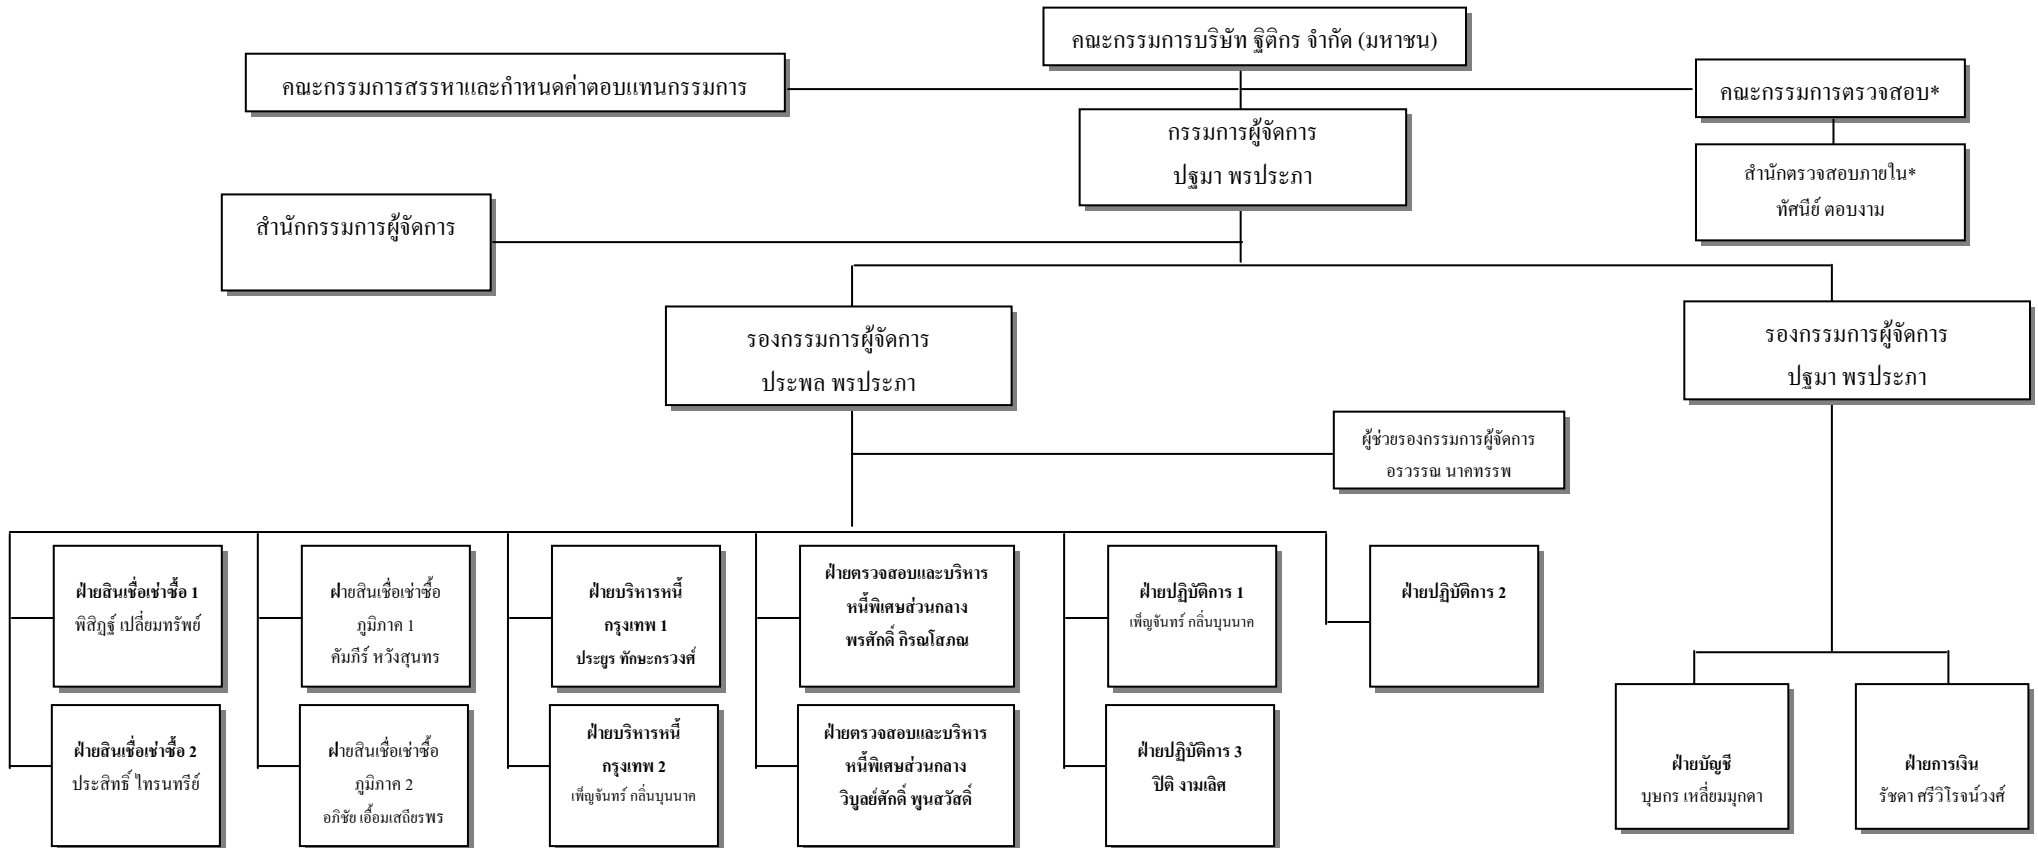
คณะกรรมการบริษัท ฐิติกร จำกัด (มหาชน)

คณะกรรมการสรรหาและกำหนดค่าตอบแทนกรรมการ

คณะกรรมการตรวจสอบ*

กรรมการผู้จัดการ
ปฐมา พรประภา

สำนักตรวจสอบภายใน*
ทัศนีย์ ตอบงาม

สำนักกรรมการผู้จัดการ

รองกรรมการผู้จัดการ
ประพล พรประภา

รองกรรมการผู้จัดการ
ปฐมา พรประภา

ผู้ช่วยรองกรรมการผู้จัดการ
อรวรรณ นาคทรรพ

ฝ่ายสินเชื่อเช่าซื้อ 1
พิสิฏฐ์ เปลี่ยมทรัพย์

ฝ่ายสินเชื่อเช่าซื้อ 2
ประสิทธิ์ ไทรนทรีย์

ฝ่ายสินเชื่อเช่าซื้อ
ภูมิภาค 1
คัมภีร์ หวังสุนทร

ฝ่ายสินเชื่อเช่าซื้อ
ภูมิภาค 2
อภิชัย เอื้อมเสถียรพร

ฝ่ายบริหารหนี้
กรุงเทพ 1
ประยูร ทักษะกรวงศ์

ฝ่ายบริหารหนี้
กรุงเทพ 2
เพ็ญจันทร์ กลิ่นบุนนาค

ฝ่ายตรวจสอบและบริหาร
หนี้พิเศษส่วนกลาง
พรศักดิ์ กิรณโสภณ

ฝ่ายตรวจสอบและบริหาร
หนี้พิเศษส่วนกลาง
วิบูลย์ศักดิ์ พูนสวัสดิ์

ฝ่ายปฏิบัติการ 1
เพ็ญจันทร์ กลิ่นบุนนาค

ฝ่ายปฏิบัติการ 3
ปิติ งามเลิศ

ฝ่ายปฏิบัติการ 2

ฝ่ายบัญชี
บุษกร เหลี่ยมมุกดา

ฝ่ายการเงิน
รัชดา ศรีวิโรจน์วงศ์